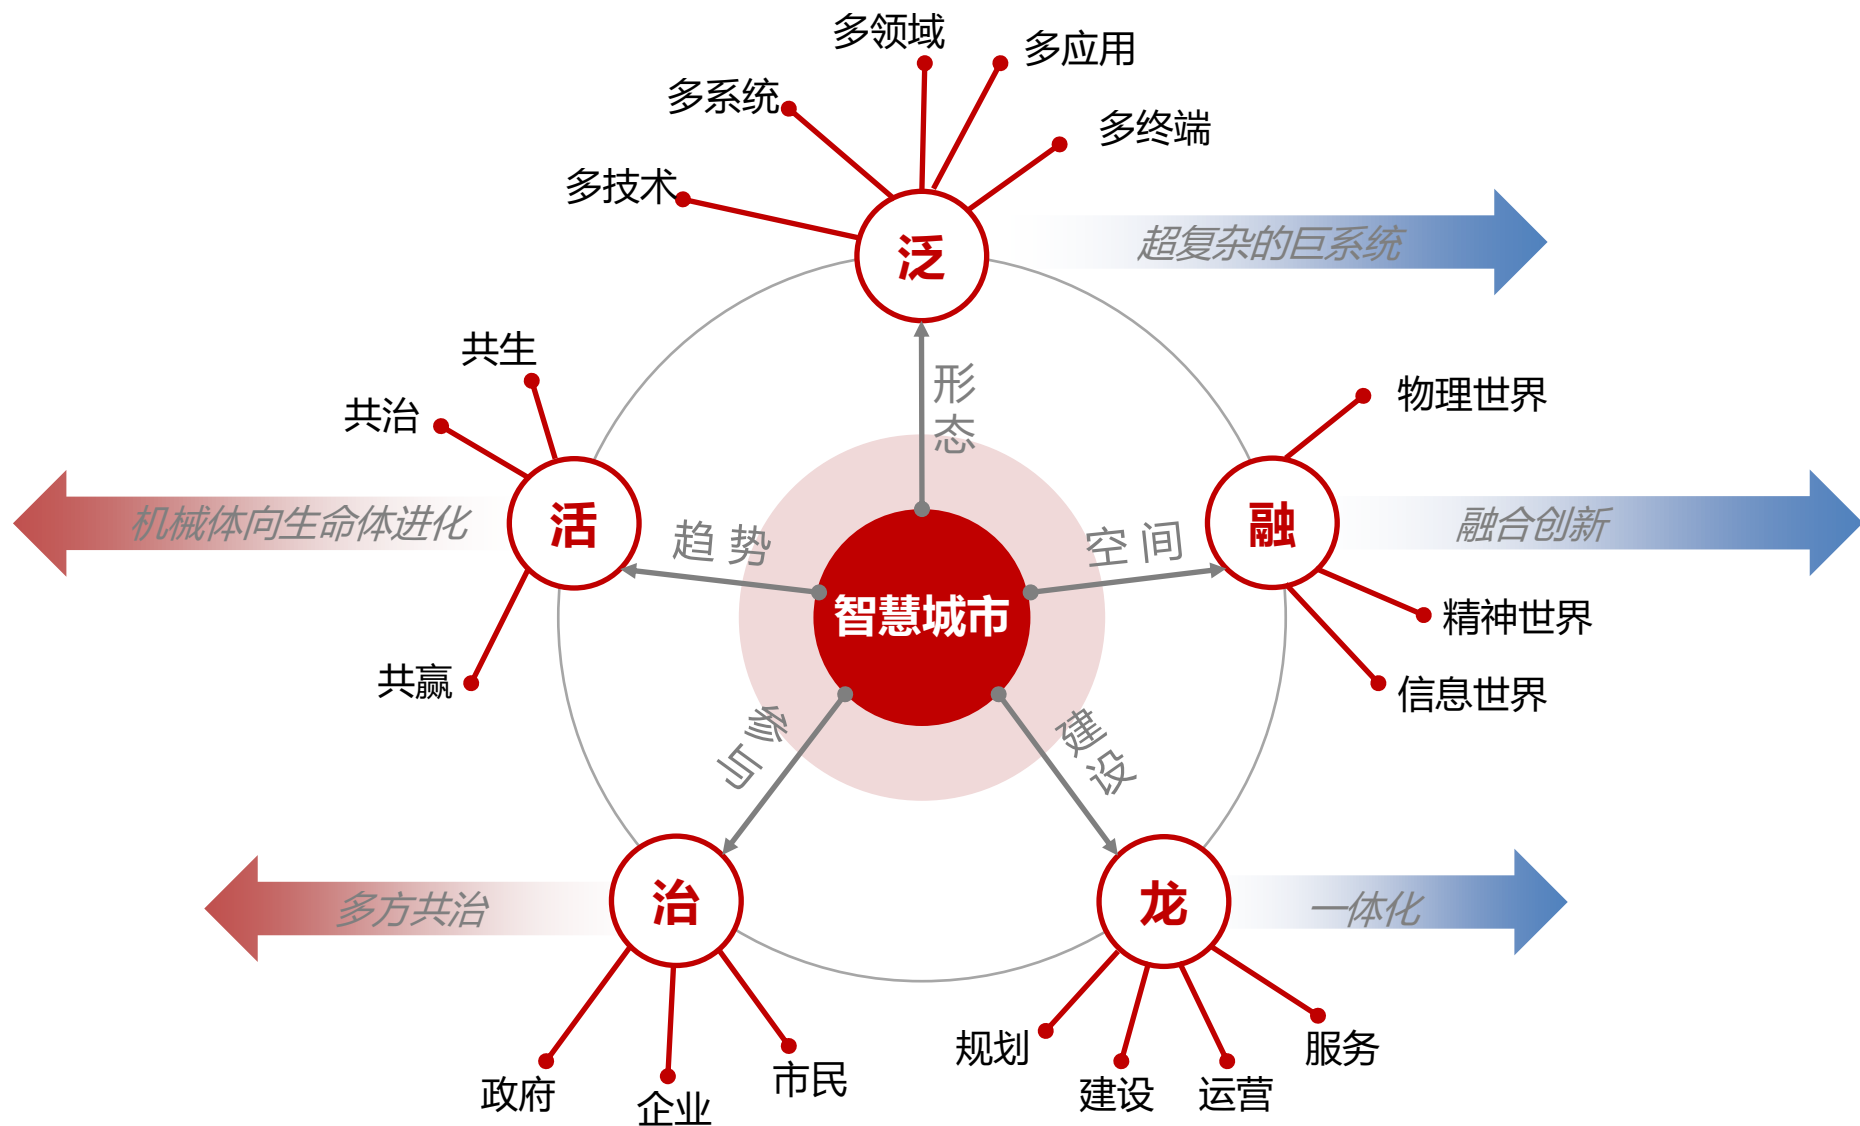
多领域
多应用
多系统
多终端
多技术
泛
超复杂的巨系统
形态
共生
共治
活
机械体向生命体进化
趋势
智慧城市
空间
融
物理世界
融合创新
精神世界
信息世界
共赢
参与
建设
治
多方共治
龙
一体化
政府
企业
市民
规划
建设
运营
服务